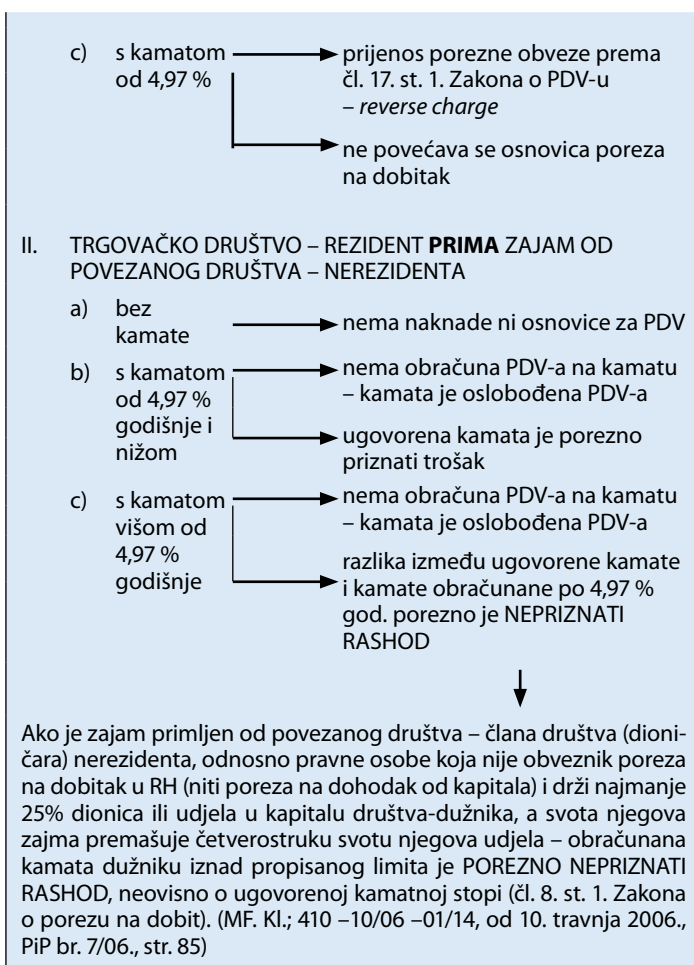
c) s kamatom od 4,97 %

prijenos porezne obveze prema čl. 17. st. 1. Zakona o PDV-u – *reverse charge*

ne povećava se osnovica poreza na dobitak

II. TRGOVAČKO DRUŠTVO – REZIDENT **PRIMA** ZAJAM OD POVEZANOG DRUŠTVA – NEREZIDENTA

a) bez kamate

nema naknade ni osnovice za PDV

b) s kamatom od 4,97 % godišnje i nižom

nema obračuna PDV-a na kamatu – kamata je oslobođena PDV-a

ugovorena kamata je porezno priznati trošak

c) s kamatom višom od 4,97 % godišnje

nema obračuna PDV-a na kamatu – kamata je oslobođena PDV-a

razlika između ugovorene kamate i kamate obračunane po 4,97 % god. porezno je NEPRIZNATI RASHOD

Ako je zajam primljen od povezanog društva – člana društva (dioničara) nerezidenta, odnosno pravne osobe koja nije obveznik poreza na dobitak u RH (niti poreza na dohodak od kapitala) i drži najmanje 25% dionica ili udjela u kapitalu društva-dužnika, a svota njegova zajma premašuje četverostruku svotu njegova udjela – obračunana kamata dužniku iznad propisanog limita je POREZNO NEPRIZNATI RASHOD, neovisno o ugovorenoj kamatnoj stopi (čl. 8. st. 1. Zakona o porezu na dobit). (MF. Kl.; 410 –10/06 –01/14, od 10. travnja 2006., PiP br. 7/06., str. 85)